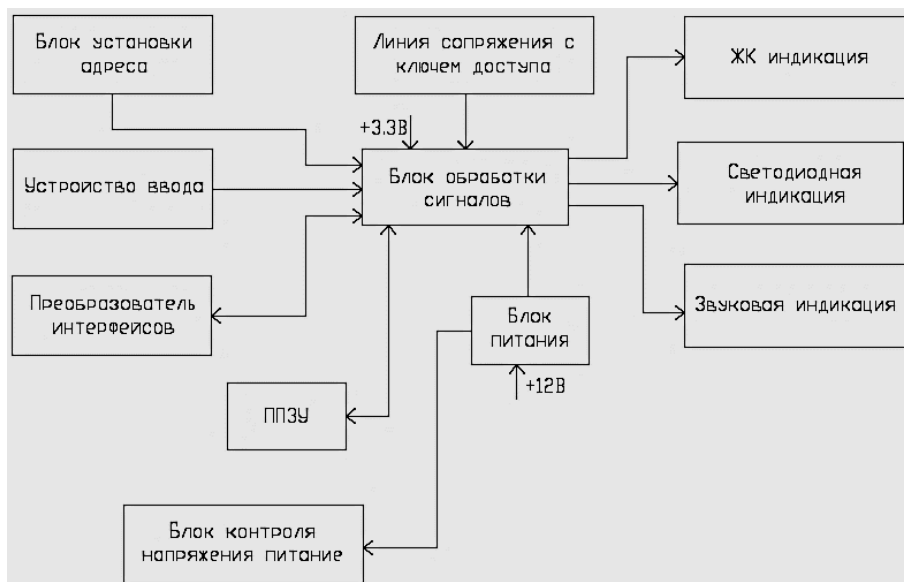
Блок установки адреса

Линия сопряжения с ключем доступа

ЖК индикация

+3.3В

Устройство ввода

Блок обработки сигналов

Светодиодная индикация

Преобразователь интерфейсов

Блок питания

Звуковая индикация

+12В

ППЗУ

Блок контроля напряжения питание